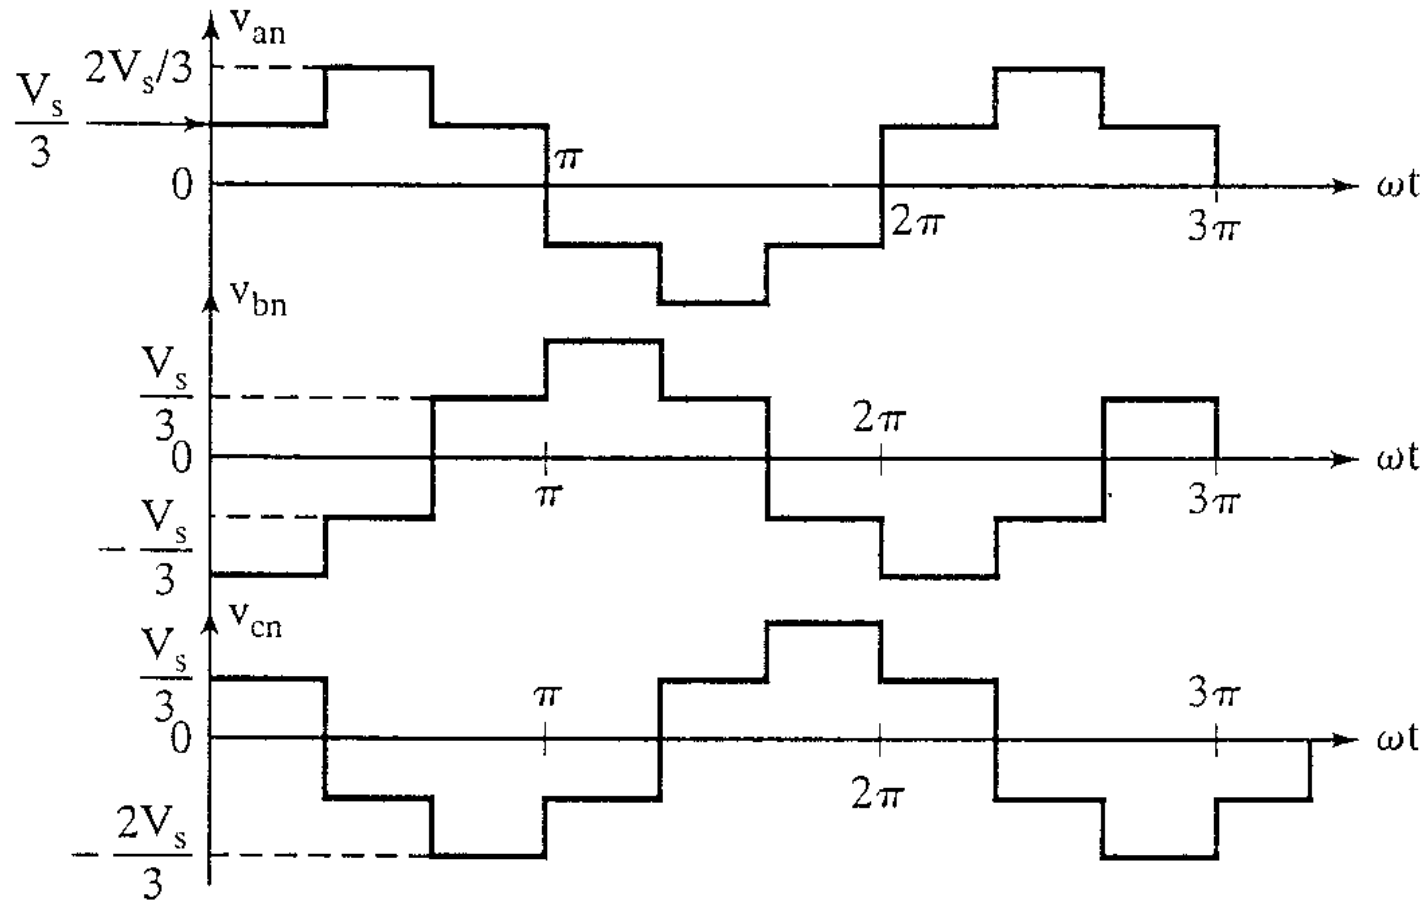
$v_{an}$

$2V_s/3$

$\frac{V_s}{3}$

0

$\pi$

$2\pi$

$3\pi$

$\omega t$

$v_{bn}$

$\frac{V_s}{3}$

0

$2\pi$

$\pi$

$3\pi$

$\omega t$

$-\frac{V_s}{3}$

$v_{cn}$

$\frac{V_s}{3}$

0

$\pi$

$3\pi$

$\omega t$

$2\pi$

$-\frac{2V_s}{3}$